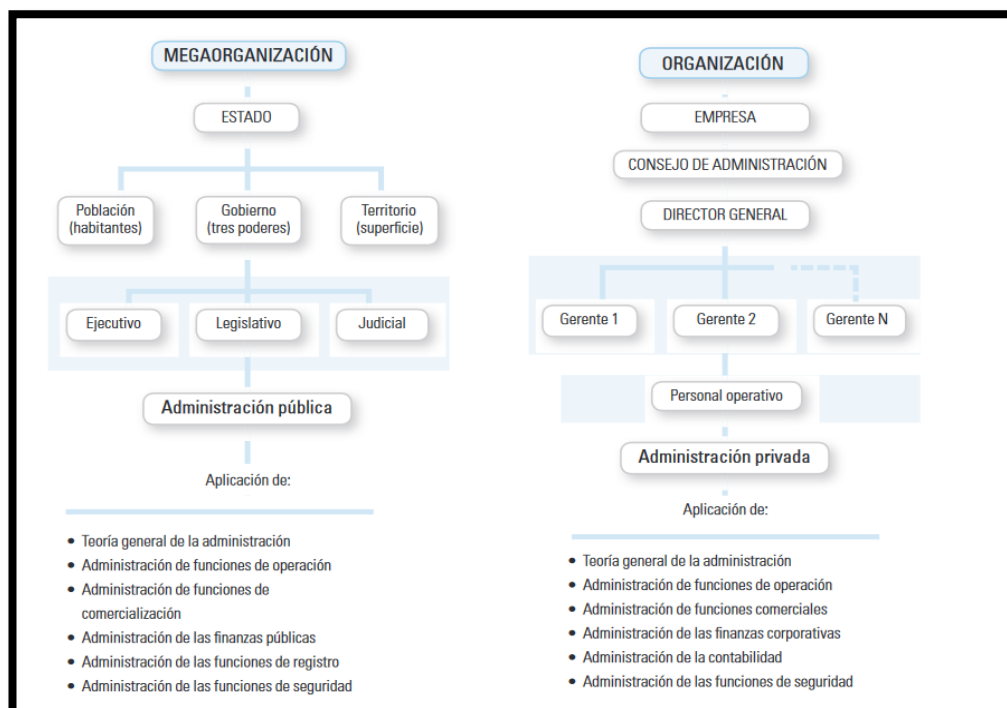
MEGAORGANIZACIÓN

ESTADO

Población (habitantes)

Gobierno (tres poderes)

Territorio (superficie)

Ejecutivo

Legislativo

Judicial

Administración pública

Aplicación de:

- Teoría general de la administración
- Administración de funciones de operación
- Administración de funciones de comercialización
- Administración de las finanzas públicas
- Administración de las funciones de registro
- Administración de las funciones de seguridad

ORGANIZACIÓN

EMPRESA

CONSEJO DE ADMINISTRACIÓN

DIRECTOR GENERAL

Gerente 1

Gerente 2

Gerente N

Personal operativo

Administración privada

Aplicación de:

- Teoría general de la administración
- Administración de funciones de operación
- Administración de funciones comerciales
- Administración de las finanzas corporativas
- Administración de la contabilidad
- Administración de las funciones de seguridad